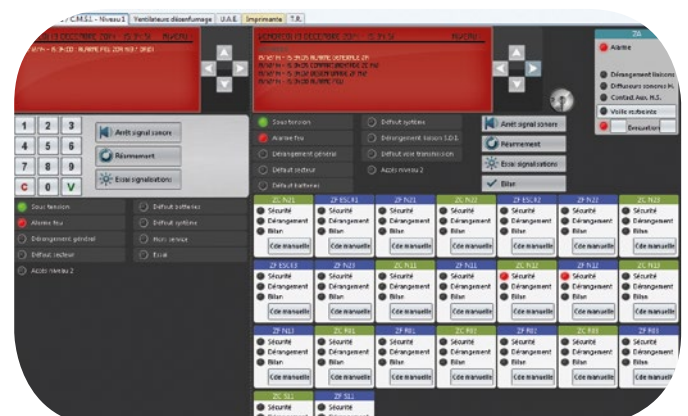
/ C.M.S.I. - Niveau 1 | Ventilateurs désenfumage | U.A.E. | Imprimante | T.R.

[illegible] DECEMBRE 2014 - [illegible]
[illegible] ALARME FEU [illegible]

VENDREDI 19 DECEMBRE 2014 - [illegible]
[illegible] ALARME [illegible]
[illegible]
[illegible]
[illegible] ALARME FEU

ZIA
Alarme
Dérangement liaison
Diffuseurs sonores N.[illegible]
Contact Aux. N.S.
Veille restreinte
Désactiver

| 1 | 2 | 3 |
|---|---|---|
| 4 | 5 | 6 |
| 7 | 8 | 9 |
| C | 0 | V |

Arrêt signal sonore
Réarmement
Essai signalisations

Sous tension
Alarme feu
Dérangement général
Défaut secteur
Accès niveau 2

Défaut batteries
Défaut système
Hors service
Essai

Sous tension
Alarme feu
Dérangement général
Défaut secteur
Défaut batteries

Défaut système
Dérangement liaison S.D.I.
Défaut voie transmission
Accès niveau 2

Arrêt signal sonore
Réarmement
Essai signalisations
Bilan

ZC N21 | ZF ESC11 | ZC N11 | ZC N22 | ZF ESC12 | ZF N22 | ZC N23
ZF ESC13 | ZF N23 | ZC N11 | ZF N11 | ZC N12 | ZF N12 | ZC N13
ZF N13 | ZC R01 | ZF R01 | ZC R02 | ZF R02 | ZC R03 | ZF R03
ZC S11 | ZF S11

Sécurité
Dérangement
Bilan
Cde manuelle